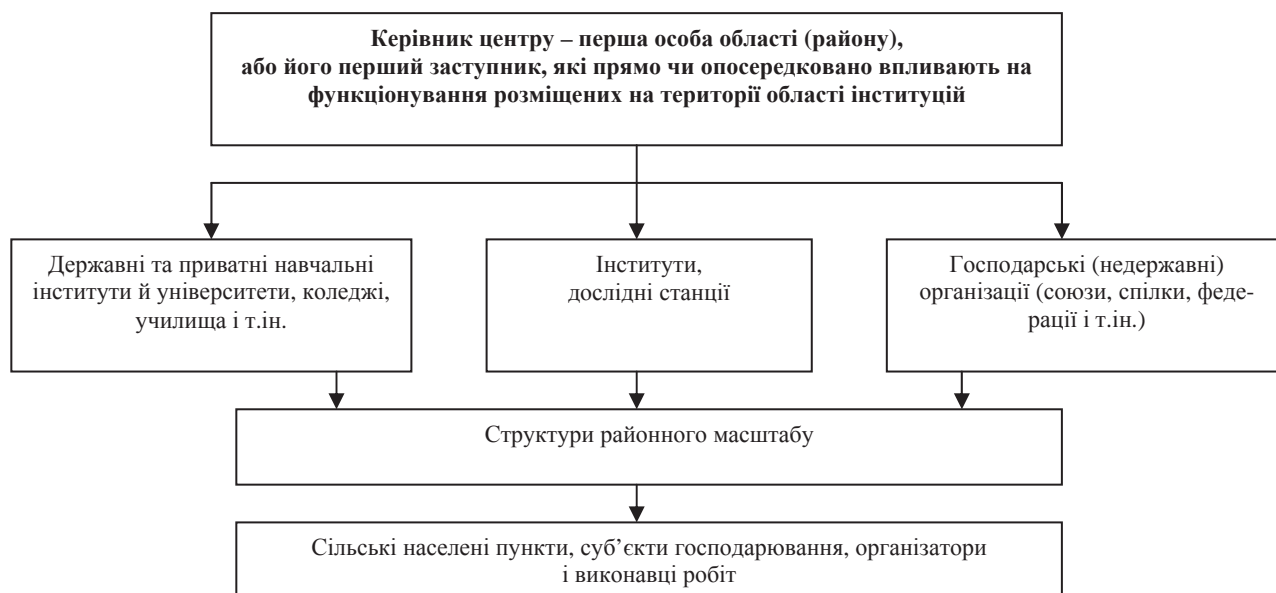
Керівник центру – перша особа області (району), або його перший заступник, які прямо чи опосередковано впливають на функціонування розміщених на території області інституцій

Державні та приватні навчальні інститути й університети, коледжі, училища і т.ін.

Інститути, дослідні станції

Господарські (недержавні) організації (союзи, спілки, федерації і т.ін.)

Структури районного масштабу

Сільські населені пункти, суб’єкти господарювання, організатори і виконавці робіт